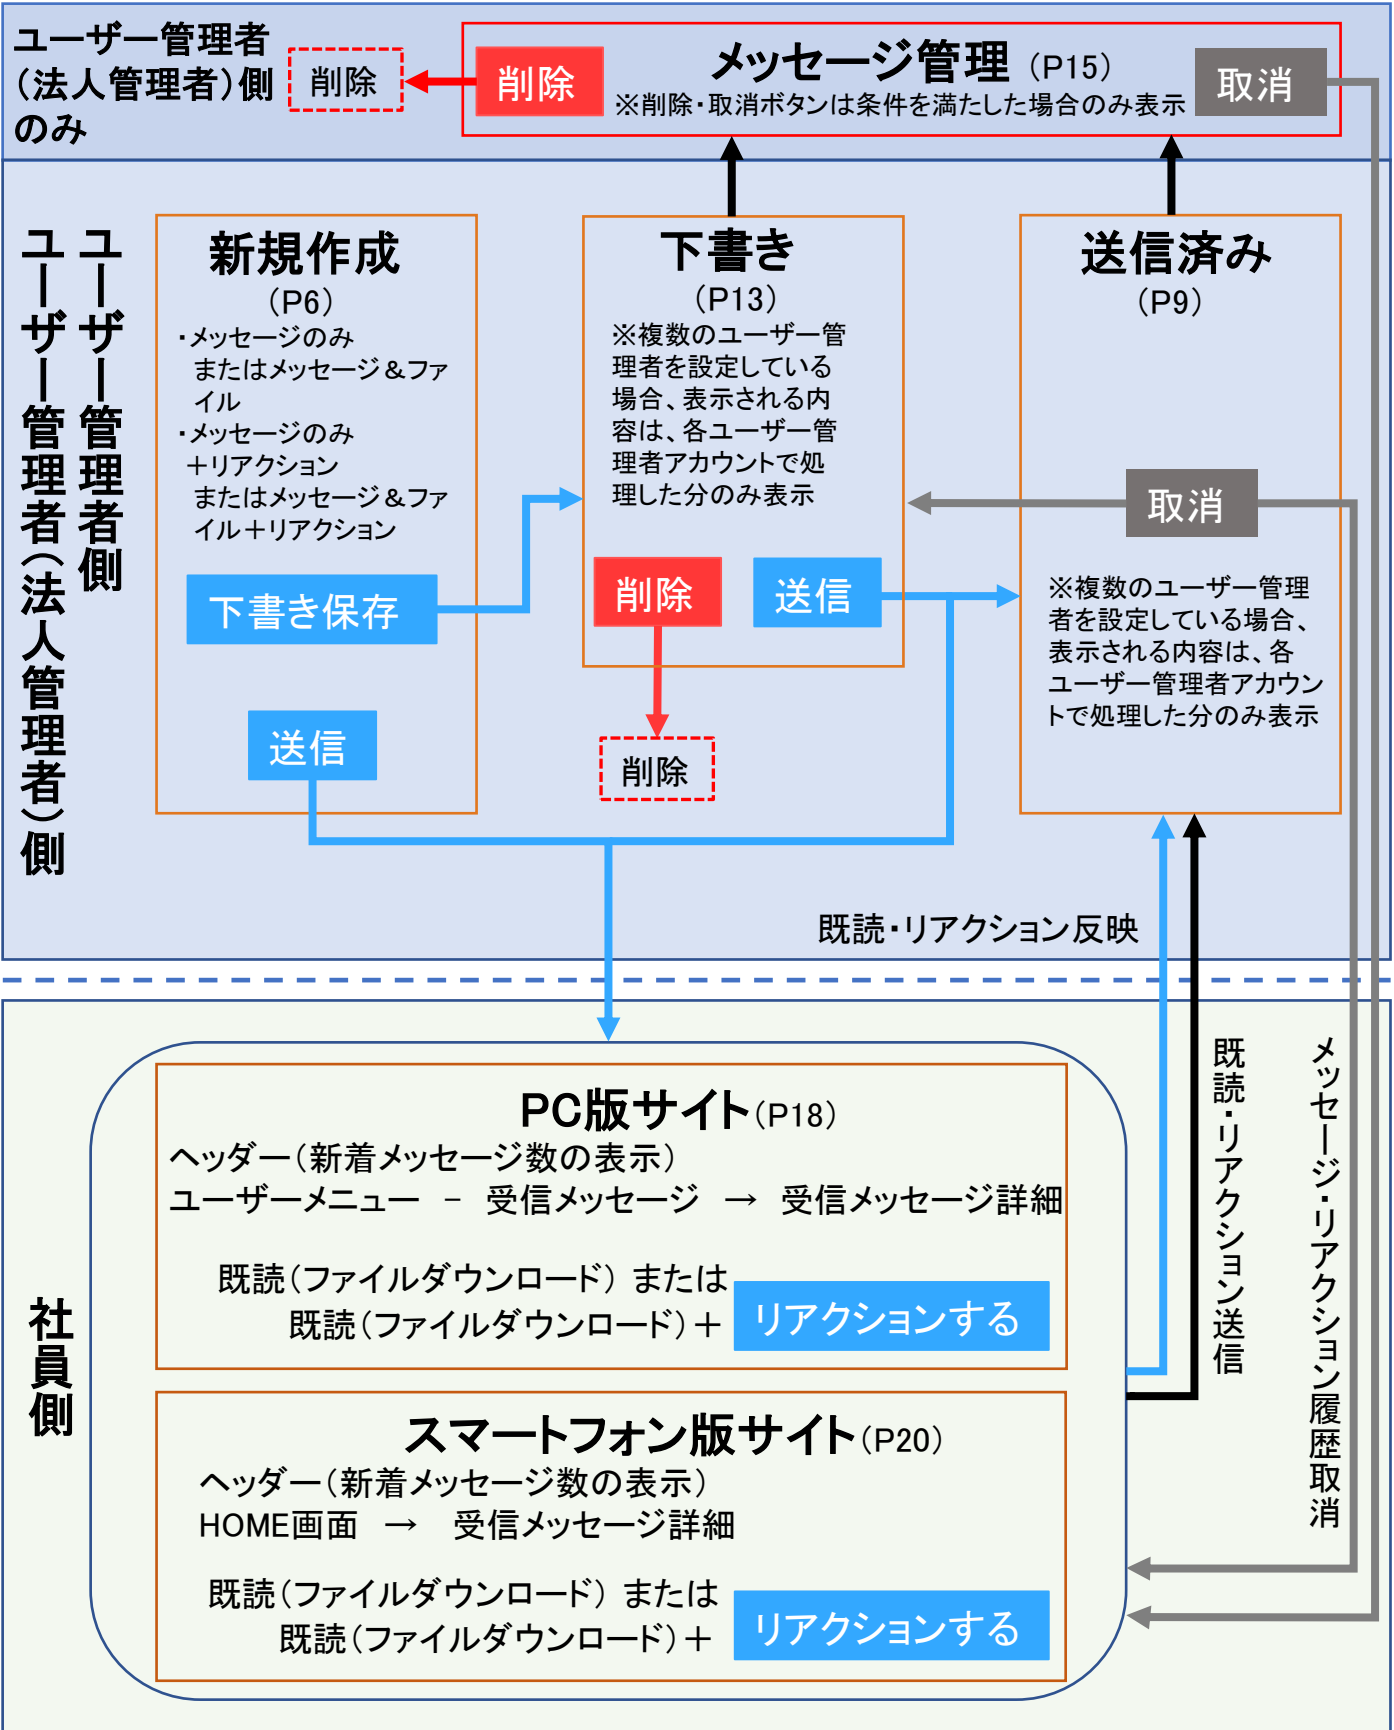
ユーザー管理者(法人管理者)側のみ

削除

削除

メッセージ管理(P15)
※削除・取消ボタンは条件を満たした場合のみ表示

取消

ユーザー管理者側

ユーザー管理者(法人管理者)側

新規作成
(P6)
・メッセージのみ
またはメッセージ&ファイル
・メッセージのみ
+リアクション
またはメッセージ&ファイル+リアクション

下書き保存

送信

下書き
(P13)
※複数のユーザー管理者を設定している場合、表示される内容は、各ユーザー管理者アカウントで処理した分のみ表示

削除

送信

削除

送信済み
(P9)

取消

※複数のユーザー管理者を設定している場合、表示される内容は、各ユーザー管理者アカウントで処理した分のみ表示

既読・リアクション反映

社員側

PC版サイト(P18)
ヘッダー(新着メッセージ数の表示)
ユーザーメニュー - 受信メッセージ → 受信メッセージ詳細

既読(ファイルダウンロード) または
既読(ファイルダウンロード)+

リアクションする

スマートフォン版サイト(P20)
ヘッダー(新着メッセージ数の表示)
HOME画面 → 受信メッセージ詳細

既読(ファイルダウンロード) または
既読(ファイルダウンロード)+

リアクションする

既読・リアクション送信

メッセージ・リアクション履歴取消